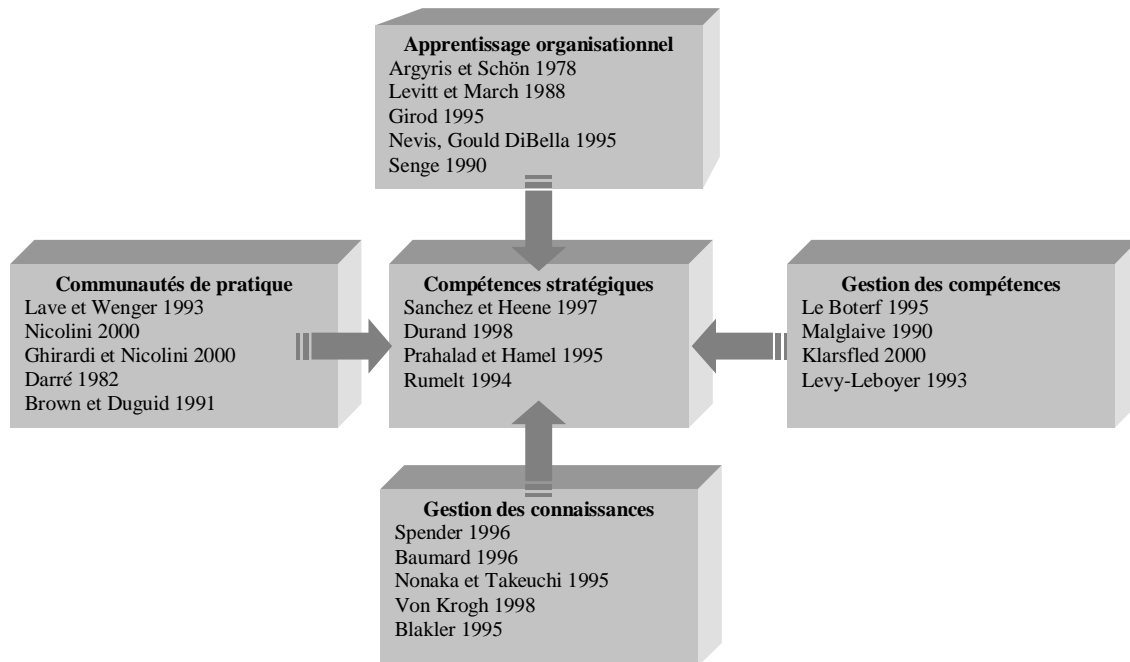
**Apprentissage organisationnel**
Argyris et Schön 1978
Levitt et March 1988
Girod 1995
Nevis, Gould DiBella 1995
Senge 1990

**Communautés de pratique**
Lave et Wenger 1993
Nicolini 2000
Ghirardi et Nicolini 2000
Darré 1982
Brown et Duguid 1991

**Compétences stratégiques**
Sanchez et Heene 1997
Durand 1998
Prahalad et Hamel 1995
Rumelt 1994

**Gestion des compétences**
Le Boterf 1995
Malglaive 1990
Klarsfled 2000
Levy-Leboyer 1993

**Gestion des connaissances**
Spender 1996
Baumard 1996
Nonaka et Takeuchi 1995
Von Krogh 1998
Blakler 1995